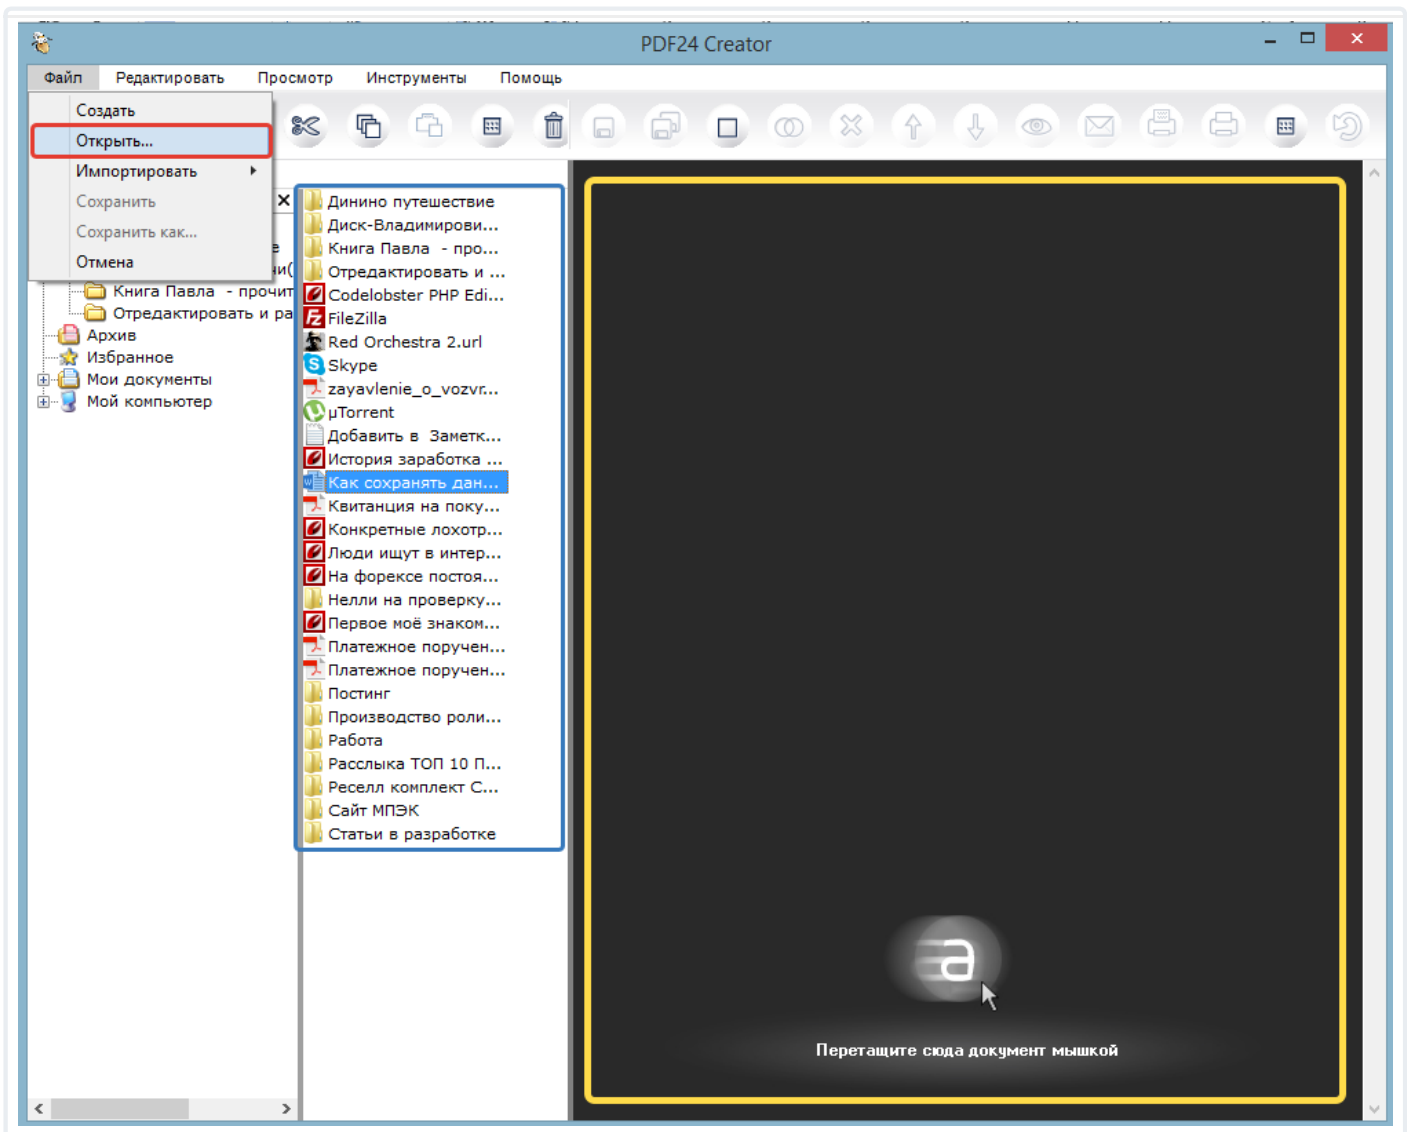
PDF24 Creator

Файл Редактировать Просмотр Инструменты Помощь

Создать
Открыть...
Импортировать
Сохранить
Сохранить как...
Отмена

Книга Павла - прочит
Отредактировать и ра
Архив
Избранное
Мои документы
Мой компьютер

Динино путешествие
Диск-Владимирови...
Книга Павла - про...
Отредактировать и ...
Codelobster PHP Edi...
FileZilla
Red Orchestra 2.url
Skype
zayavlenie_o_vozvr...
µTorrent
Добавить в Заметк...
История заработка ...
Как сохранять дан...
Квитанция на поку...
Конкретные лохотр...
Люди ищут в интер...
На форексе постоя...
Нелли на проверку...
Первое моё знаком...
Платежное поручен...
Платежное поручен...
Постинг
Производство роли...
Работа
Расслыка ТОП 10 П...
Реселл комплект С...
Сайт МПЭК
Статьи в разработке

Перетащите сюда документ мышкой